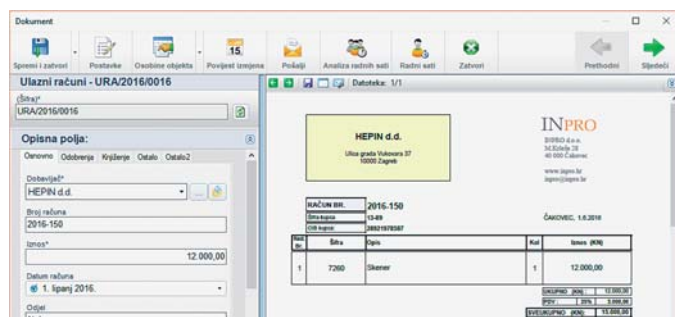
Dokument

Spremi i zatvori | Postavke | Osobine objekta | Povijest izmjena | Pošalji | Analiza radnih sati | Radni sati | Zatvori | Prethodni | Sljedeći

Ulazni računi - URA/2016/0016

(Šifra)*
URA/2016/0016

Opisna polja:

Osnovno | Odobrenja | Knjiženje | Ostalo | Ostalo2

Dobavljač*
HEPIN d.d.

Broj računa
2016-150

Iznos*
12.000,00

Datum računa
1. lipanj 2016.

Odjel

Datoteka: 1/1

HEPIN d.d.
Ulica grada Vukovara 37
10000 Zagreb

INPRO
INPRO d.o.o.
M.Krleže 28
40 000 Čakovec
www.inpro.hr
inpro@inpro.hr

RAČUN BR. 2016-150
Šifra kupca 13-89
OIB kupca 28021978587

ČAKOVEC, 1.6.2016

| Red. Br. | Šifra | Opis | Kol | Iznos (KN) |
|---|---|---|---|---|
| 1 | 7260 | Skener | 1 | 12.000,00 |

| UKUPNO (KN) | | 12.000,00 |
|---|---|---|
| PDV: | 25% | 3.000,00 |
| SVEUKUPNO (KN) | | 15.000,00 |